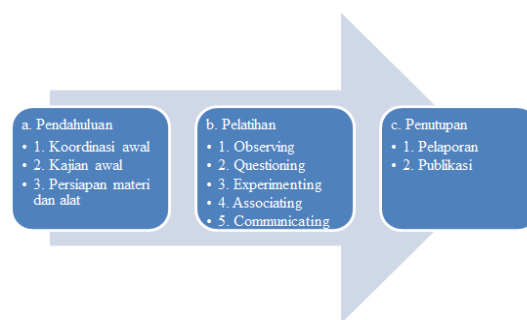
a. Pendahuluan
• 1. Koordinasi awal
• 2. Kajian awal
• 3. Persiapan materi dan alat

b. Pelatihan
• 1. Observing
• 2. Questioning
• 3. Experimenting
• 4. Associating
• 5. Communicating

c. Penutupan
• 1. Pelaporan
• 2. Publikasi